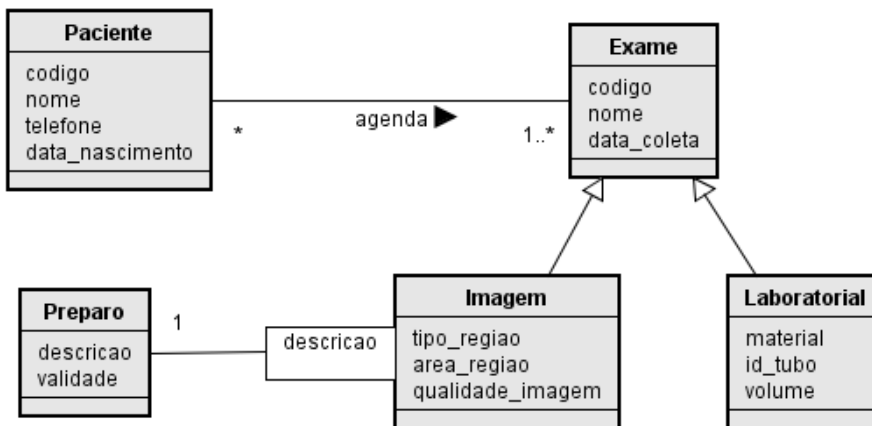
Paciente
codigo
nome
telefone
data_nascimento

*

agenda ▶

1..*

Exame
codigo
nome
data_coleta

Preparo
descricao
validade

1

descricao

Imagem
tipo_regiao
area_regiao
qualidade_imagem

Laboratorial
material
id_tubo
volume